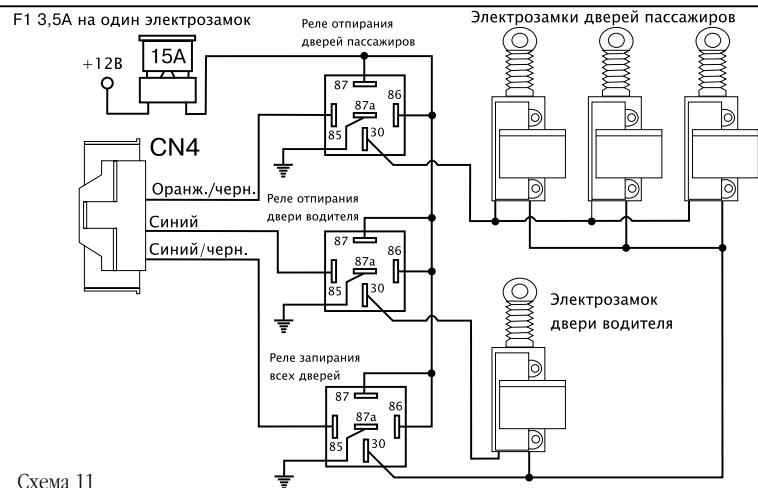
F1 3,5A на один электрозамок

+12В

15A

Реле отпирания дверей пассажиров

87
87a
86
85
30

Электрозамки дверей пассажиров

CN4

Оранж./черн.

Синий

Синий/черн.

Реле отпирания двери водителя

87
87a
86
85
30

Электрозамок двери водителя

Реле запирания всех дверей

87
87a
86
85
30

Схема 11